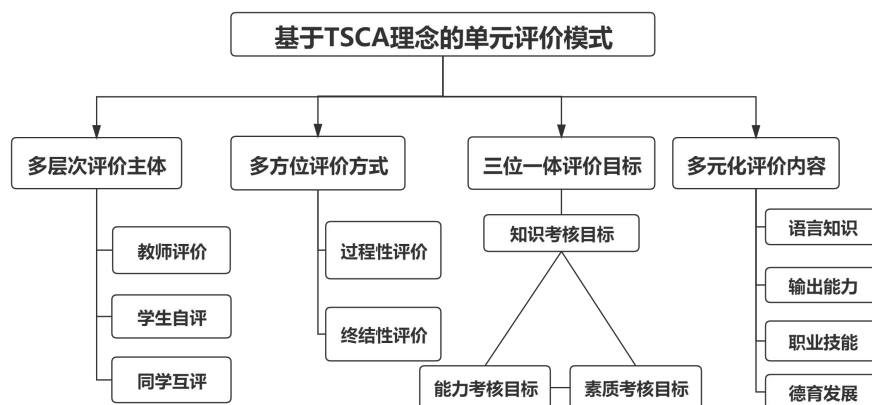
基于TSCA理念的单元评价模式

多层次评价主体

教师评价

学生自评

同学互评

多方位评价方式

过程性评价

终结性评价

三位一体评价目标

知识考核目标

能力考核目标

素质考核目标

多元化评价内容

语言知识

输出能力

职业技能

德育发展